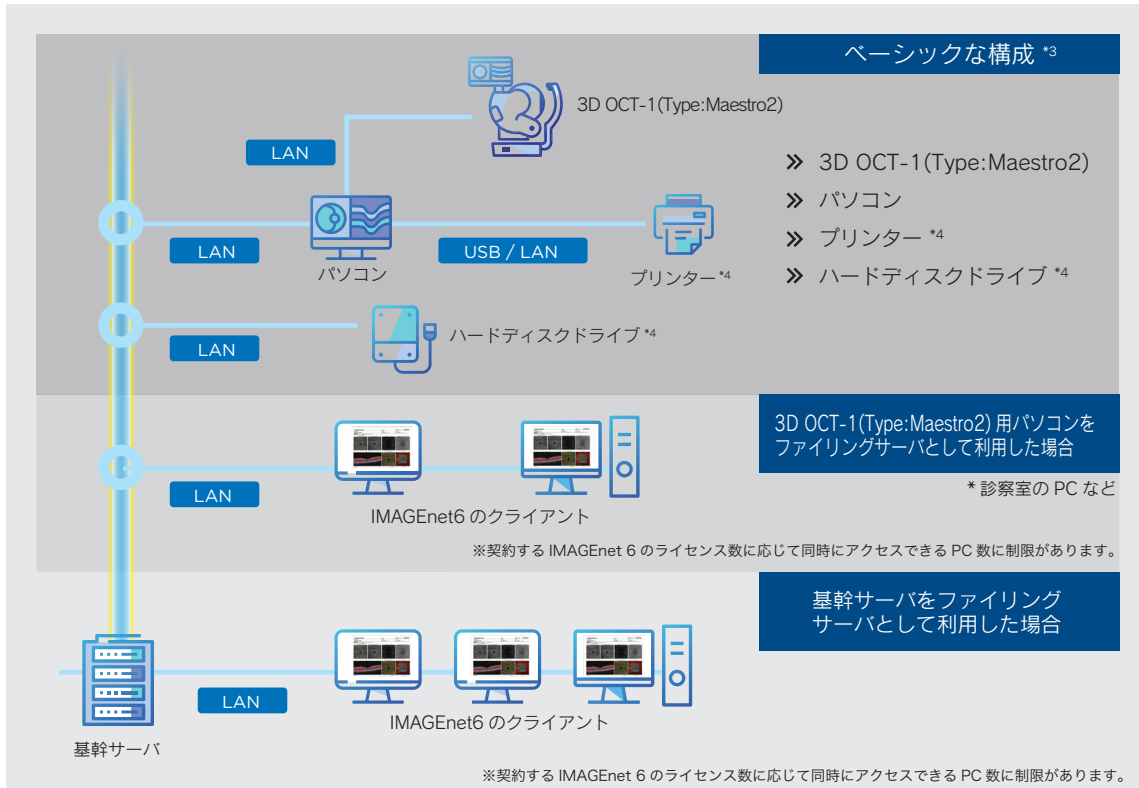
ベーシックな構成 *3

3D OCT-1(Type:Maestro2)

LAN

» 3D OCT-1(Type:Maestro2)
» パソコン
» プリンター *4
» ハードディスクドライブ *4

LAN

パソコン

USB / LAN

プリンター *4

LAN

ハードディスクドライブ *4

3D OCT-1(Type:Maestro2) 用パソコンをファイリングサーバとして利用した場合

LAN

* 診察室の PC など

IMAGEnet6 のクライアント

※契約する IMAGEnet 6 のライセンス数に応じて同時にアクセスできる PC 数に制限があります。

基幹サーバをファイリングサーバとして利用した場合

LAN

IMAGEnet6 のクライアント

基幹サーバ

※契約する IMAGEnet 6 のライセンス数に応じて同時にアクセスできる PC 数に制限があります。